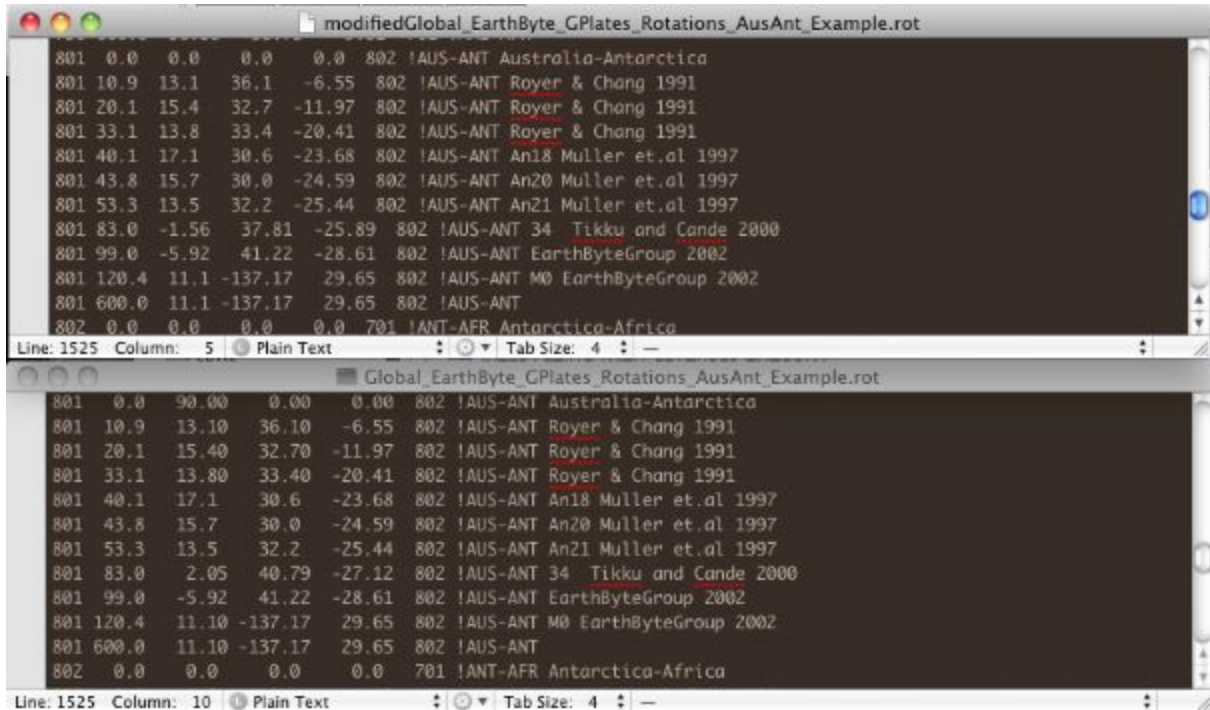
modifiedGlobal_EarthByte_GPlates_Rotations_AusAnt_Example.rot

801 0.0 0.0 0.0 0.0 802 !AUS-ANT Australia-Antarctica
801 10.9 13.1 36.1 -6.55 802 !AUS-ANT Royer & Chang 1991
801 20.1 15.4 32.7 -11.97 802 !AUS-ANT Royer & Chang 1991
801 33.1 13.8 33.4 -20.41 802 !AUS-ANT Royer & Chang 1991
801 40.1 17.1 30.6 -23.68 802 !AUS-ANT An18 Muller et.al 1997
801 43.8 15.7 30.0 -24.59 802 !AUS-ANT An20 Muller et.al 1997
801 53.3 13.5 32.2 -25.44 802 !AUS-ANT An21 Muller et.al 1997
801 83.0 -1.56 37.81 -25.89 802 !AUS-ANT 34 Tikku and Cande 2000
801 99.0 -5.92 41.22 -28.61 802 !AUS-ANT EarthByteGroup 2002
801 120.4 11.1 -137.17 29.65 802 !AUS-ANT M0 EarthByteGroup 2002
801 600.0 11.1 -137.17 29.65 802 !AUS-ANT
802 0.0 0.0 0.0 0.0 701 !ANT-AFR Antarctica-Africa

Line: 1525 Column: 5 Plain Text Tab Size: 4 —

Global_EarthByte_GPlates_Rotations_AusAnt_Example.rot

801 0.0 90.00 0.00 0.00 802 !AUS-ANT Australia-Antarctica
801 10.9 13.10 36.10 -6.55 802 !AUS-ANT Royer & Chang 1991
801 20.1 15.40 32.70 -11.97 802 !AUS-ANT Royer & Chang 1991
801 33.1 13.80 33.40 -20.41 802 !AUS-ANT Royer & Chang 1991
801 40.1 17.1 30.6 -23.68 802 !AUS-ANT An18 Muller et.al 1997
801 43.8 15.7 30.0 -24.59 802 !AUS-ANT An20 Muller et.al 1997
801 53.3 13.5 32.2 -25.44 802 !AUS-ANT An21 Muller et.al 1997
801 83.0 2.05 40.79 -27.12 802 !AUS-ANT 34 Tikku and Cande 2000
801 99.0 -5.92 41.22 -28.61 802 !AUS-ANT EarthByteGroup 2002
801 120.4 11.10 -137.17 29.65 802 !AUS-ANT M0 EarthByteGroup 2002
801 600.0 11.10 -137.17 29.65 802 !AUS-ANT
802 0.0 0.0 0.0 0.0 701 !ANT-AFR Antarctica-Africa

Line: 1525 Column: 10 Plain Text Tab Size: 4 —